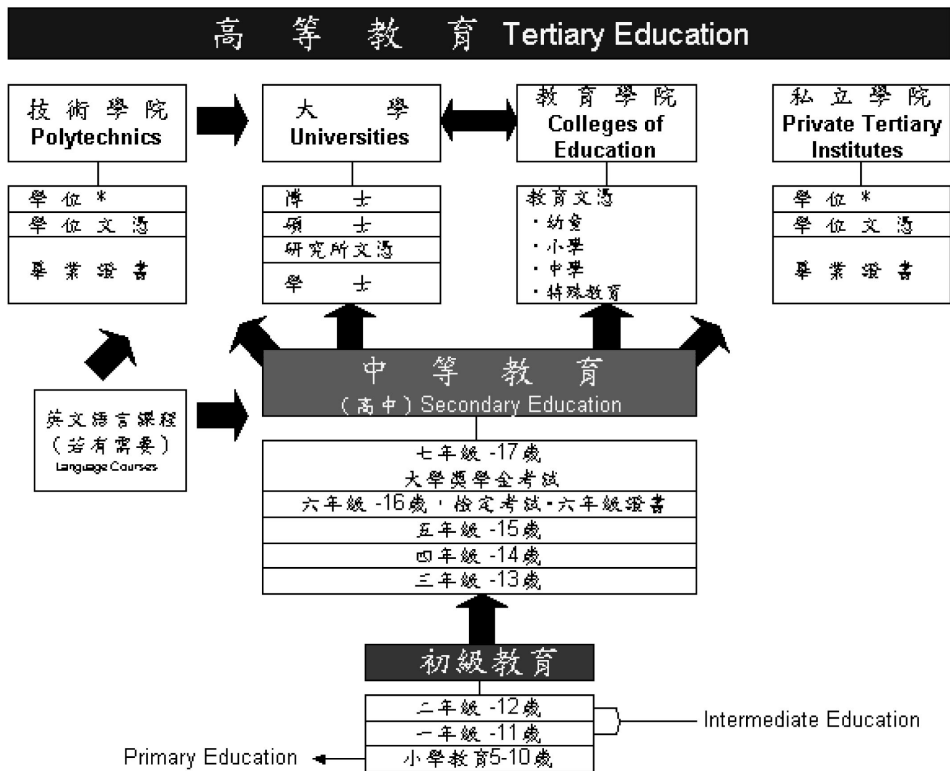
高 等 教 育 Tertiary Education

技術學院
Polytechnics

學位 *
學位文憑
畢業證書

大 學
Universities

博 士
碩 士
研究所文憑
學 士

教育學院
Colleges of Education

教育文憑
・幼童
・小學
・中學
・特殊教育

私立學院
Private Tertiary Institutes

學位 *
學位文憑
畢業證書

英文語言課程
（若有需要）
Language Courses

中 等 教 育
（高中）Secondary Education

七年級 -17歲
大學獎學金考試
六年級 -16歲，檢定考試-六年級證書
五年級 -15歲
四年級 -14歲
三年級 -13歲

初級教育

二年級 -12歲
一年級 -11歲
小學教育5-10歲

Intermediate Education

Primary Education